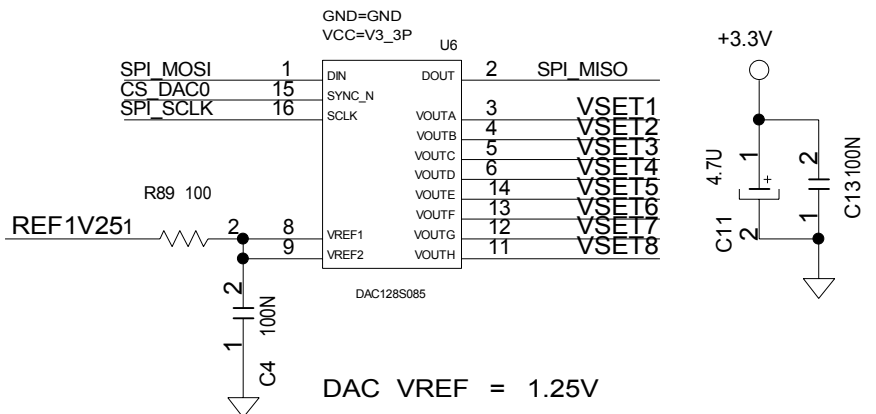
GND=GND
VCC=V3_3P
U6

SPI_MOSI 1 DIN
CS_DAC0 15 SYNC_N
SPI_SCLK 16 SCLK

DOUT 2 SPI_MISO
VOUTA 3 VSET1
VOUTB 4 VSET2
VOUTC 5 VSET3
VOUTD 6 VSET4
VOUTE 14 VSET5
VOUTF 13 VSET6
VOUTG 12 VSET7
VOUTH 11 VSET8

R89 100
REF1V25 1 2
8 VREF1
9 VREF2

DAC128S085

2
100N
1
C4

+3.3V
1
4.7U
2
C11
+
2
1
C13 100N

DAC VREF = 1.25V